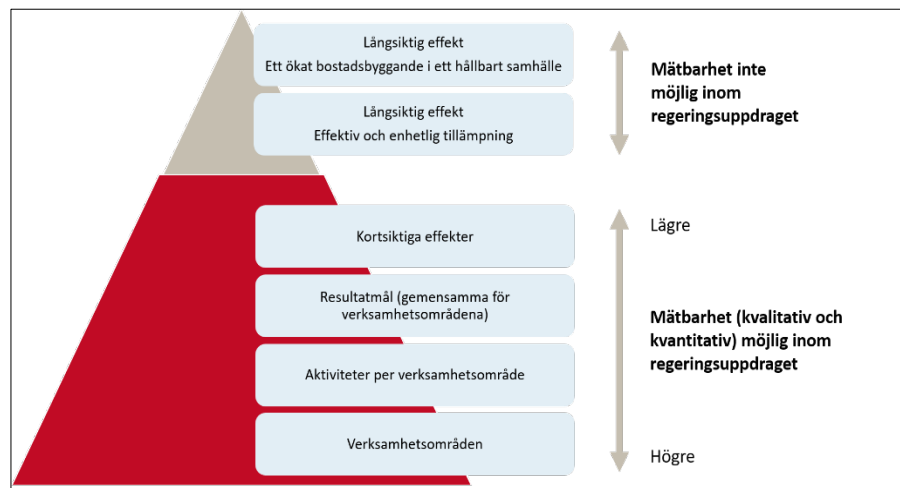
Långsiktig effekt
Ett ökat bostadsbyggande i ett hållbart samhälle

Långsiktig effekt
Effektiv och enhetlig tillämpning

Mätbarhet inte möjlig inom regeringsuppdraget

Kortsiktiga effekter

Resultatmål (gemensamma för verksamhetsområdena)

Aktiviteter per verksamhetsområde

Verksamhetsområden

Lägre

Mätbarhet (kvalitativ och kvantitativ) möjlig inom regeringsuppdraget

Högre